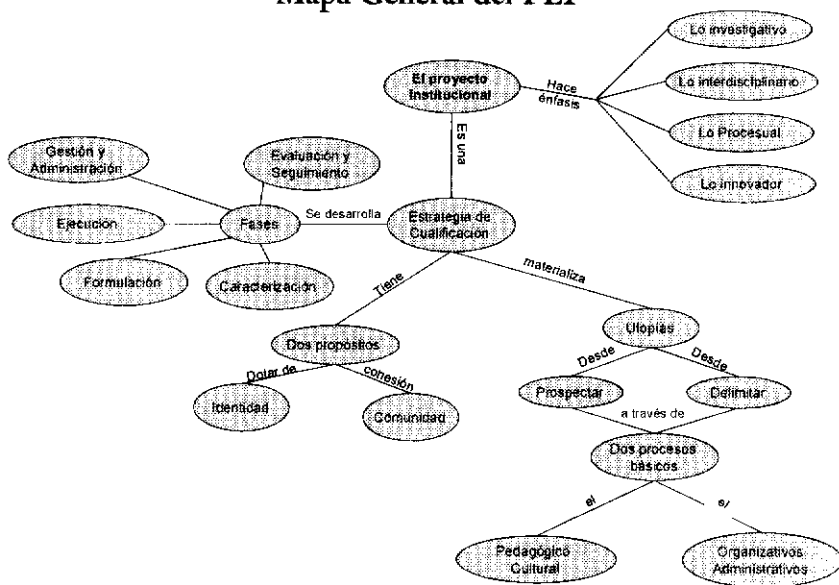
Mapa General del PEI

El proyecto Institucional

Hace énfasis

Lo investigativo

Lo interdisciplinario

Lo Procesual

Lo innovador

Es una

Gestión y Administración

Evaluación y Seguimiento

Ejecución

Fases

Se desarrolla

Estrategia de Cualificación

Formulación

Caracterización

Tiene

materializa

Utopías

Dos propósitos

Desde

Desde

Dotar de

cohesión

Prospectar

Delimitar

Identidad

Comunidad

a través de

Dos procesos básicos

el

el

Pedagógico Cultural

Organizativos Administrativos